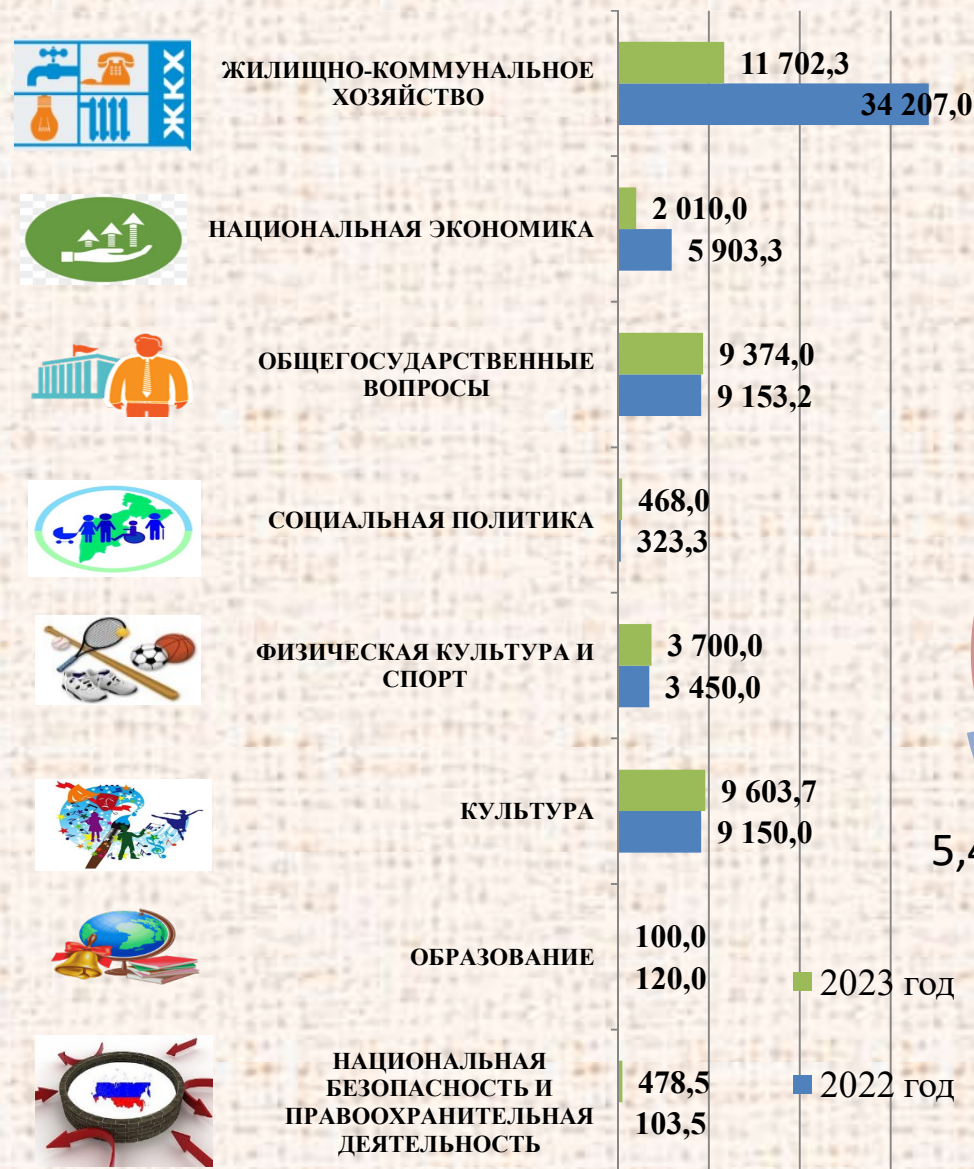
ЖКХ

ЖИЛИЩНО-КОММУНАЛЬНОЕ ХОЗЯЙСТВО
11 702,3
34 207,0

НАЦИОНАЛЬНАЯ ЭКОНОМИКА
2 010,0
5 903,3

ОБЩЕГОСУДАРСТВЕННЫЕ ВОПРОСЫ
9 374,0
9 153,2

СОЦИАЛЬНАЯ ПОЛИТИКА
468,0
323,3

ФИЗИЧЕСКАЯ КУЛЬТУРА И СПОРТ
3 700,0
3 450,0

КУЛЬТУРА
9 603,7
9 150,0

ОБРАЗОВАНИЕ
100,0
120,0

НАЦИОНАЛЬНАЯ БЕЗОПАСНОСТЬ И ПРАВООХРАНИТЕЛЬНАЯ ДЕЯТЕЛЬНОСТЬ
478,5
103,5

2023 год
2022 год

5,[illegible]